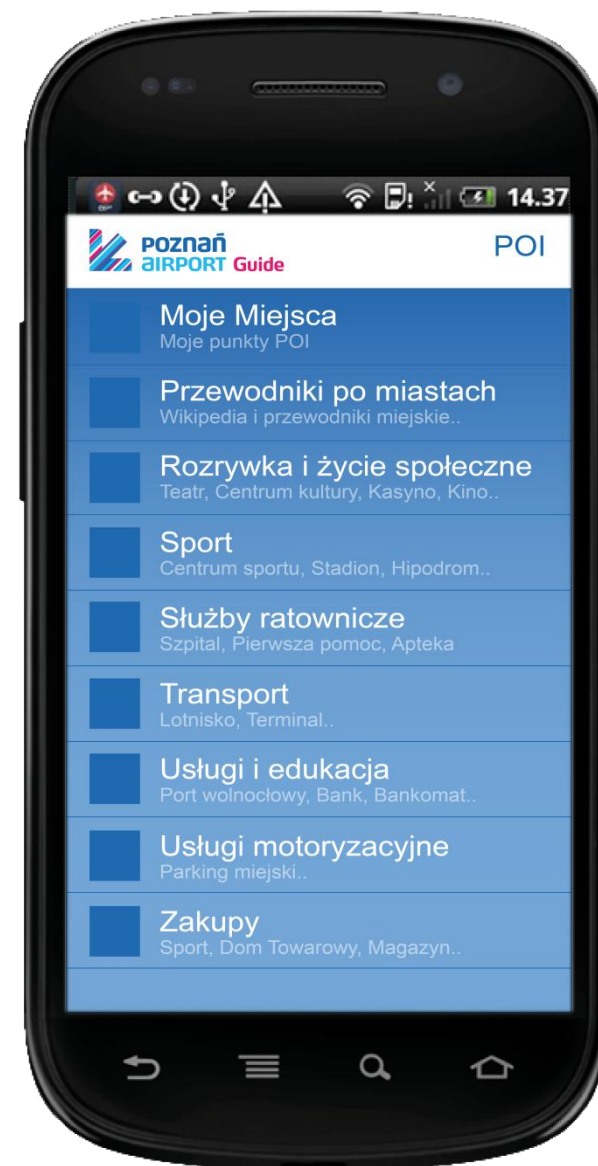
14.37

poznań
aIRPORT Guide

POI

Moje Miejsca
Moje punkty POI

Przewodniki po miastach
Wikipedia i przewodniki miejskie..

Rozrywka i życie społeczne
Teatr, Centrum kultury, Kasyno, Kino..

Sport
Centrum sportu, Stadion, Hipodrom..

Służby ratownicze
Szpital, Pierwsza pomoc, Apteka

Transport
Lotnisko, Terminal..

Usługi i edukacja
Port wolnocłowy, Bank, Bankomat..

Usługi motoryzacyjne
Parking miejski..

Zakupy
Sport, Dom Towarowy, Magazyn..